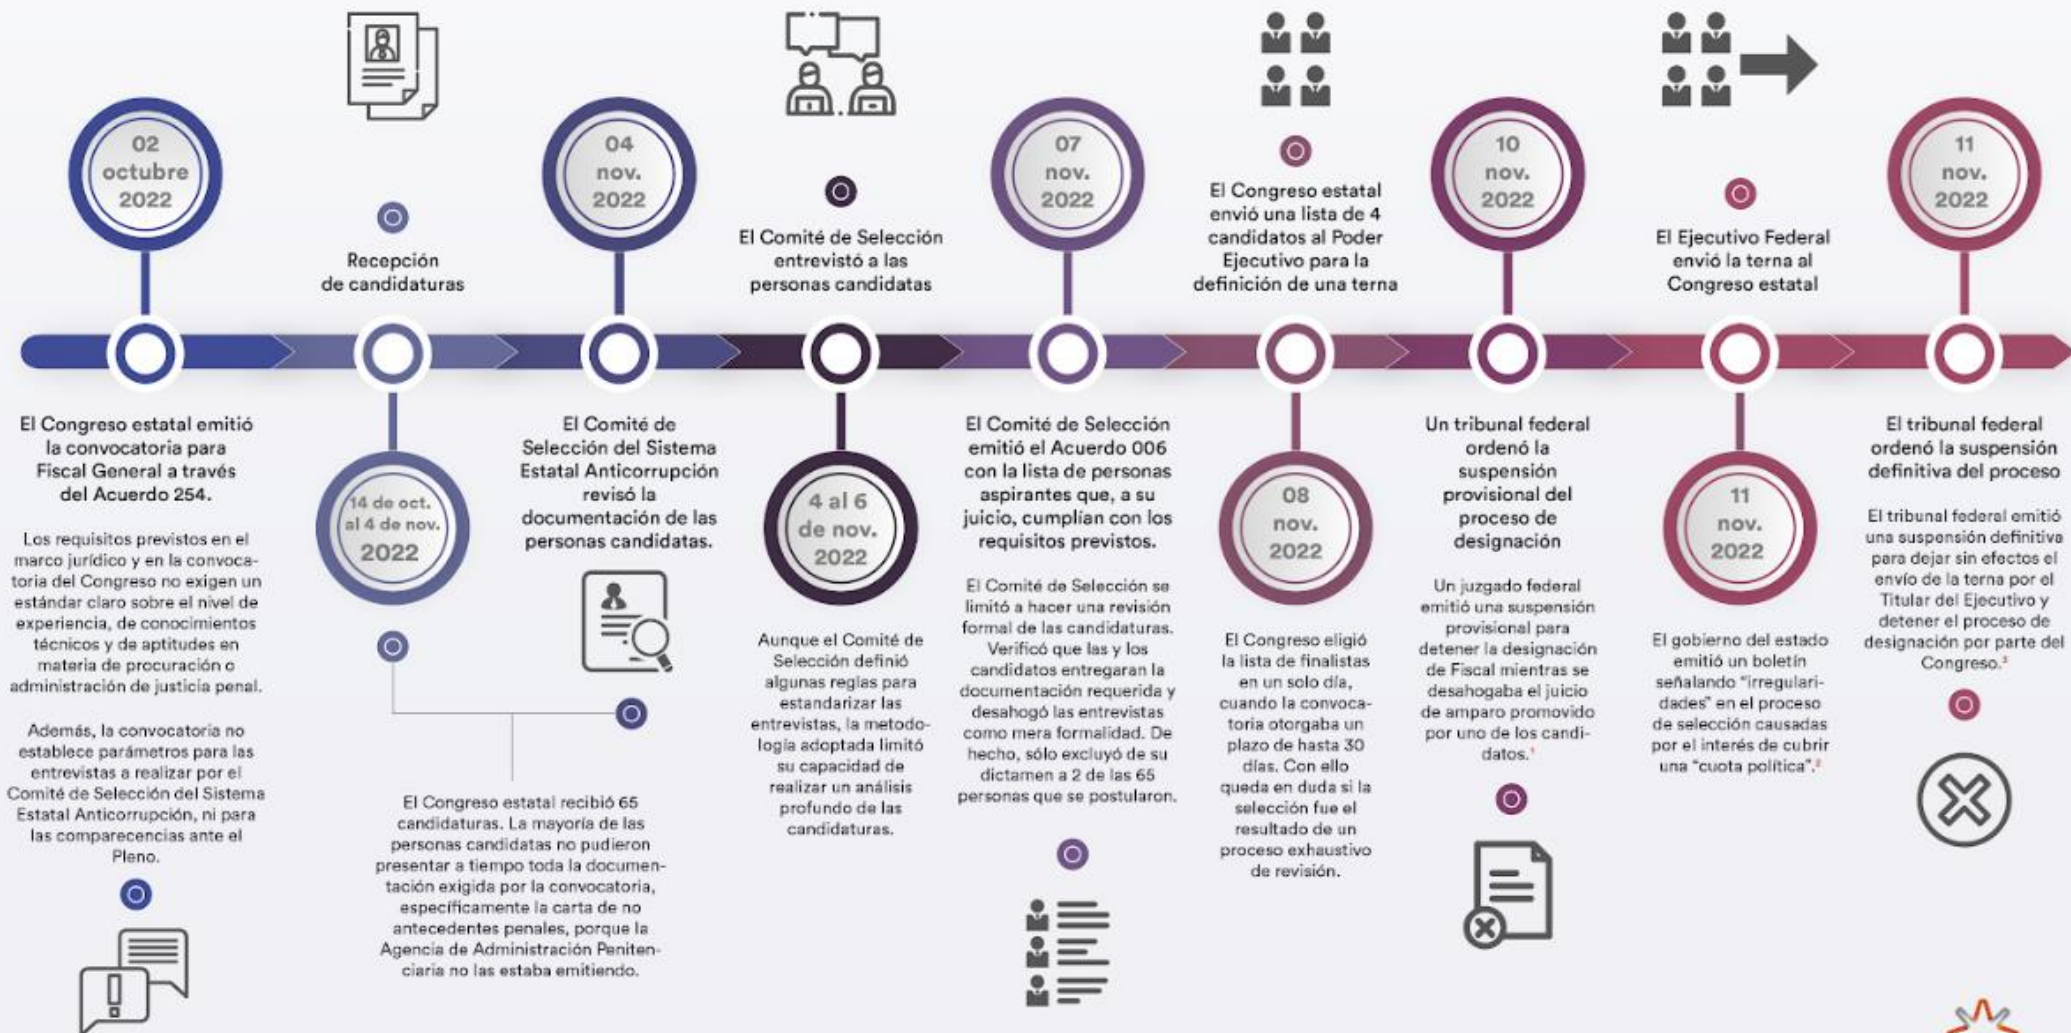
02 octubre 2022

El Congreso estatal emitió la convocatoria para Fiscal General a través del Acuerdo 254.

Los requisitos previstos en el marco jurídico y en la convocatoria del Congreso no exigen un estándar claro sobre el nivel de experiencia, de conocimientos técnicos y de aptitudes en materia de procuración o administración de justicia penal.

Además, la convocatoria no establece parámetros para las entrevistas a realizar por el Comité de Selección del Sistema Estatal Anticorrupción, ni para las comparecencias ante el Pleno.

Recepción de candidaturas

14 de oct. al 4 de nov. 2022

El Congreso estatal recibió 65 candidaturas. La mayoría de las personas candidatas no pudieron presentar a tiempo toda la documentación exigida por la convocatoria, específicamente la carta de no antecedentes penales, porque la Agencia de Administración Penitenciaria no las estaba emitiendo.

04 nov. 2022

El Comité de Selección del Sistema Estatal Anticorrupción revisó la documentación de las personas candidatas.

El Comité de Selección entrevistó a las personas candidatas

4 al 6 de nov. 2022

Aunque el Comité de Selección definió algunas reglas para estandarizar las entrevistas, la metodología adoptada limitó su capacidad de realizar un análisis profundo de las candidaturas.

07 nov. 2022

El Comité de Selección emitió el Acuerdo 006 con la lista de personas aspirantes que, a su juicio, cumplían con los requisitos previstos.

El Comité de Selección se limitó a hacer una revisión formal de las candidaturas. Verificó que las y los candidatos entregaran la documentación requerida y desahogó las entrevistas como mera formalidad. De hecho, sólo excluyó de su dictamen a 2 de las 65 personas que se postularon.

El Congreso estatal envió una lista de 4 candidatos al Poder Ejecutivo para la definición de una terna

08 nov. 2022

El Congreso eligió la lista de finalistas en un solo día, cuando la convocatoria otorgaba un plazo de hasta 30 días. Con ello queda en duda si la selección fue el resultado de un proceso exhaustivo de revisión.

10 nov. 2022

Un tribunal federal ordenó la suspensión provisional del proceso de designación

Un juzgado federal emitió una suspensión provisional para detener la designación de Fiscal mientras se desahogaba el juicio de amparo promovido por uno de los candidatos.$^1$

El Ejecutivo Federal envió la terna al Congreso estatal

11 nov. 2022

El gobierno del estado emitió un boletín señalando "irregularidades" en el proceso de selección causadas por el interés de cubrir una "cuota política".$^2$

11 nov. 2022

El tribunal federal ordenó la suspensión definitiva del proceso

El tribunal federal emitió una suspensión definitiva para dejar sin efectos el envío de la terna por el Titular del Ejecutivo y detener el proceso de designación por parte del Congreso.$^3$